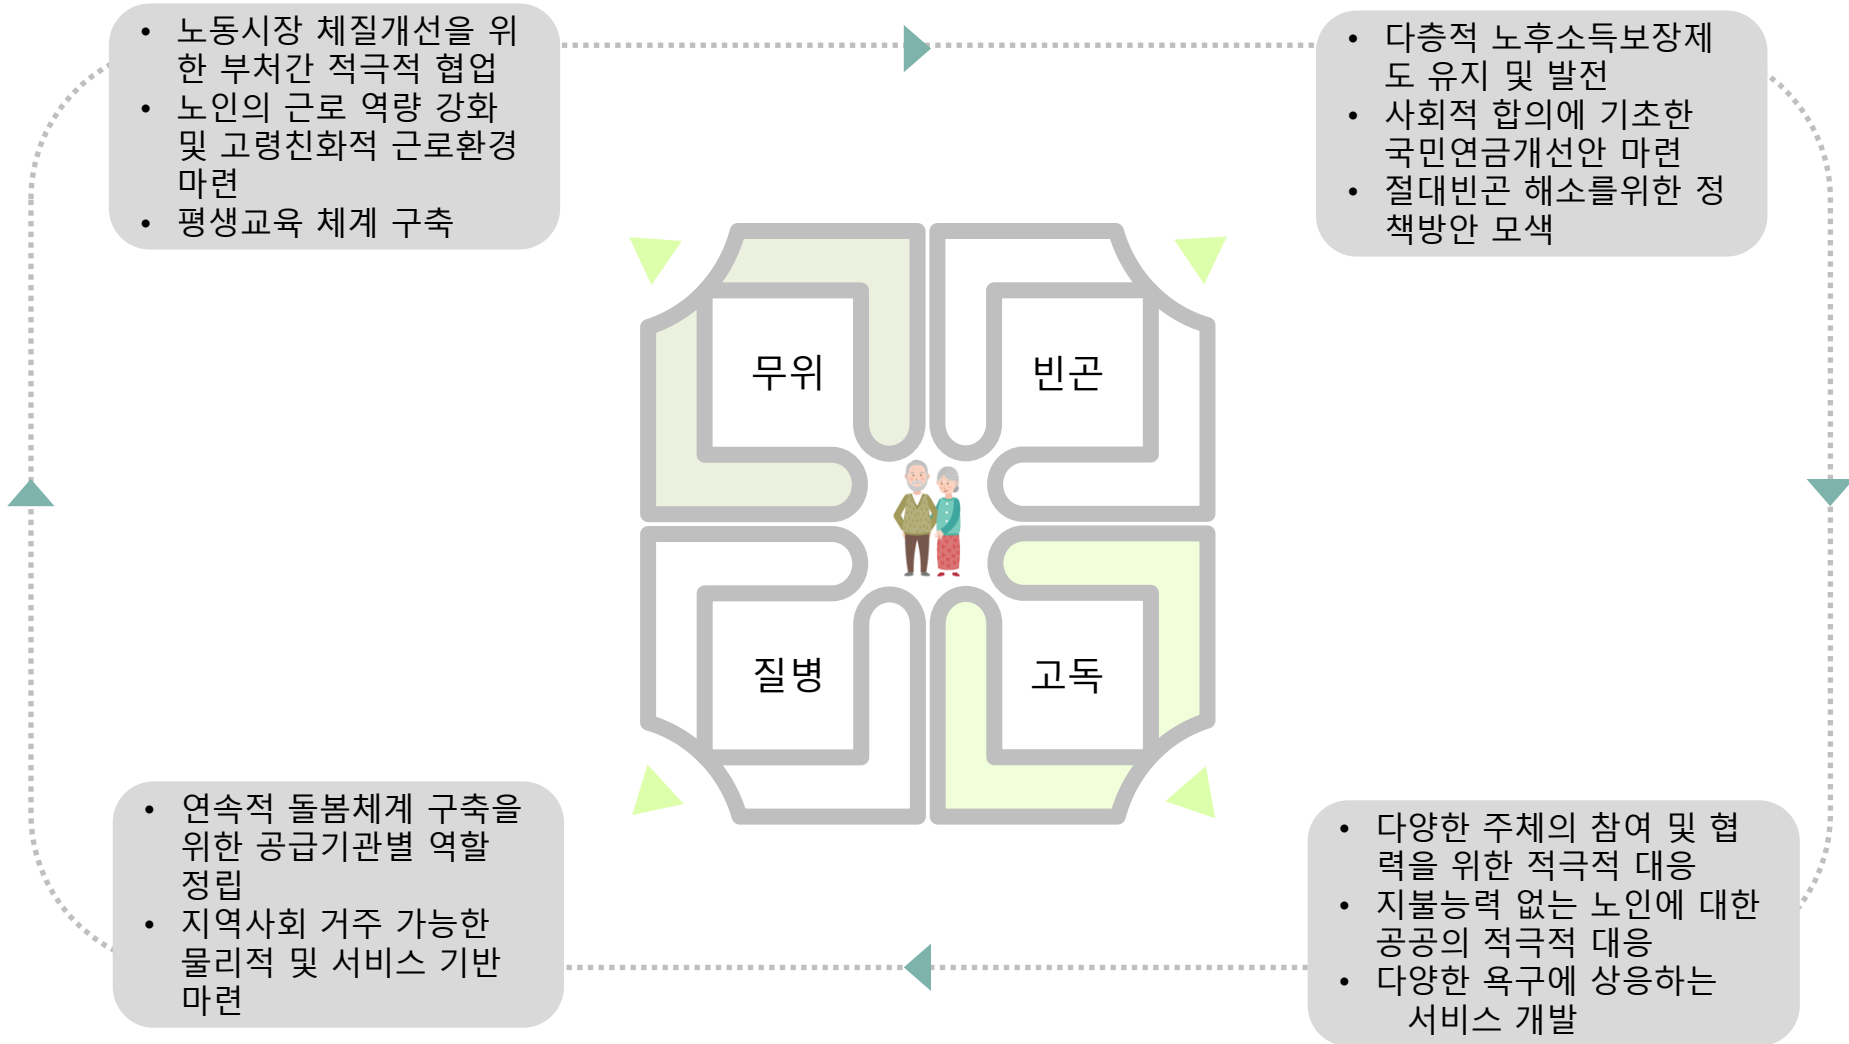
• 노동시장 체질개선을 위한 부처간 적극적 협업
• 노인의 근로 역량 강화 및 고령친화적 근로환경 마련
• 평생교육 체계 구축

• 다층적 노후소득보장제도 유지 및 발전
• 사회적 합의에 기초한 국민연금개선안 마련
• 절대빈곤 해소를위한 정책방안 모색

무위

빈곤

질병

고독

• 연속적 돌봄체계 구축을 위한 공급기관별 역할 정립
• 지역사회 거주 가능한 물리적 및 서비스 기반 마련

• 다양한 주체의 참여 및 협력을 위한 적극적 대응
• 지불능력 없는 노인에 대한 공공의 적극적 대응
• 다양한 욕구에 상응하는 서비스 개발